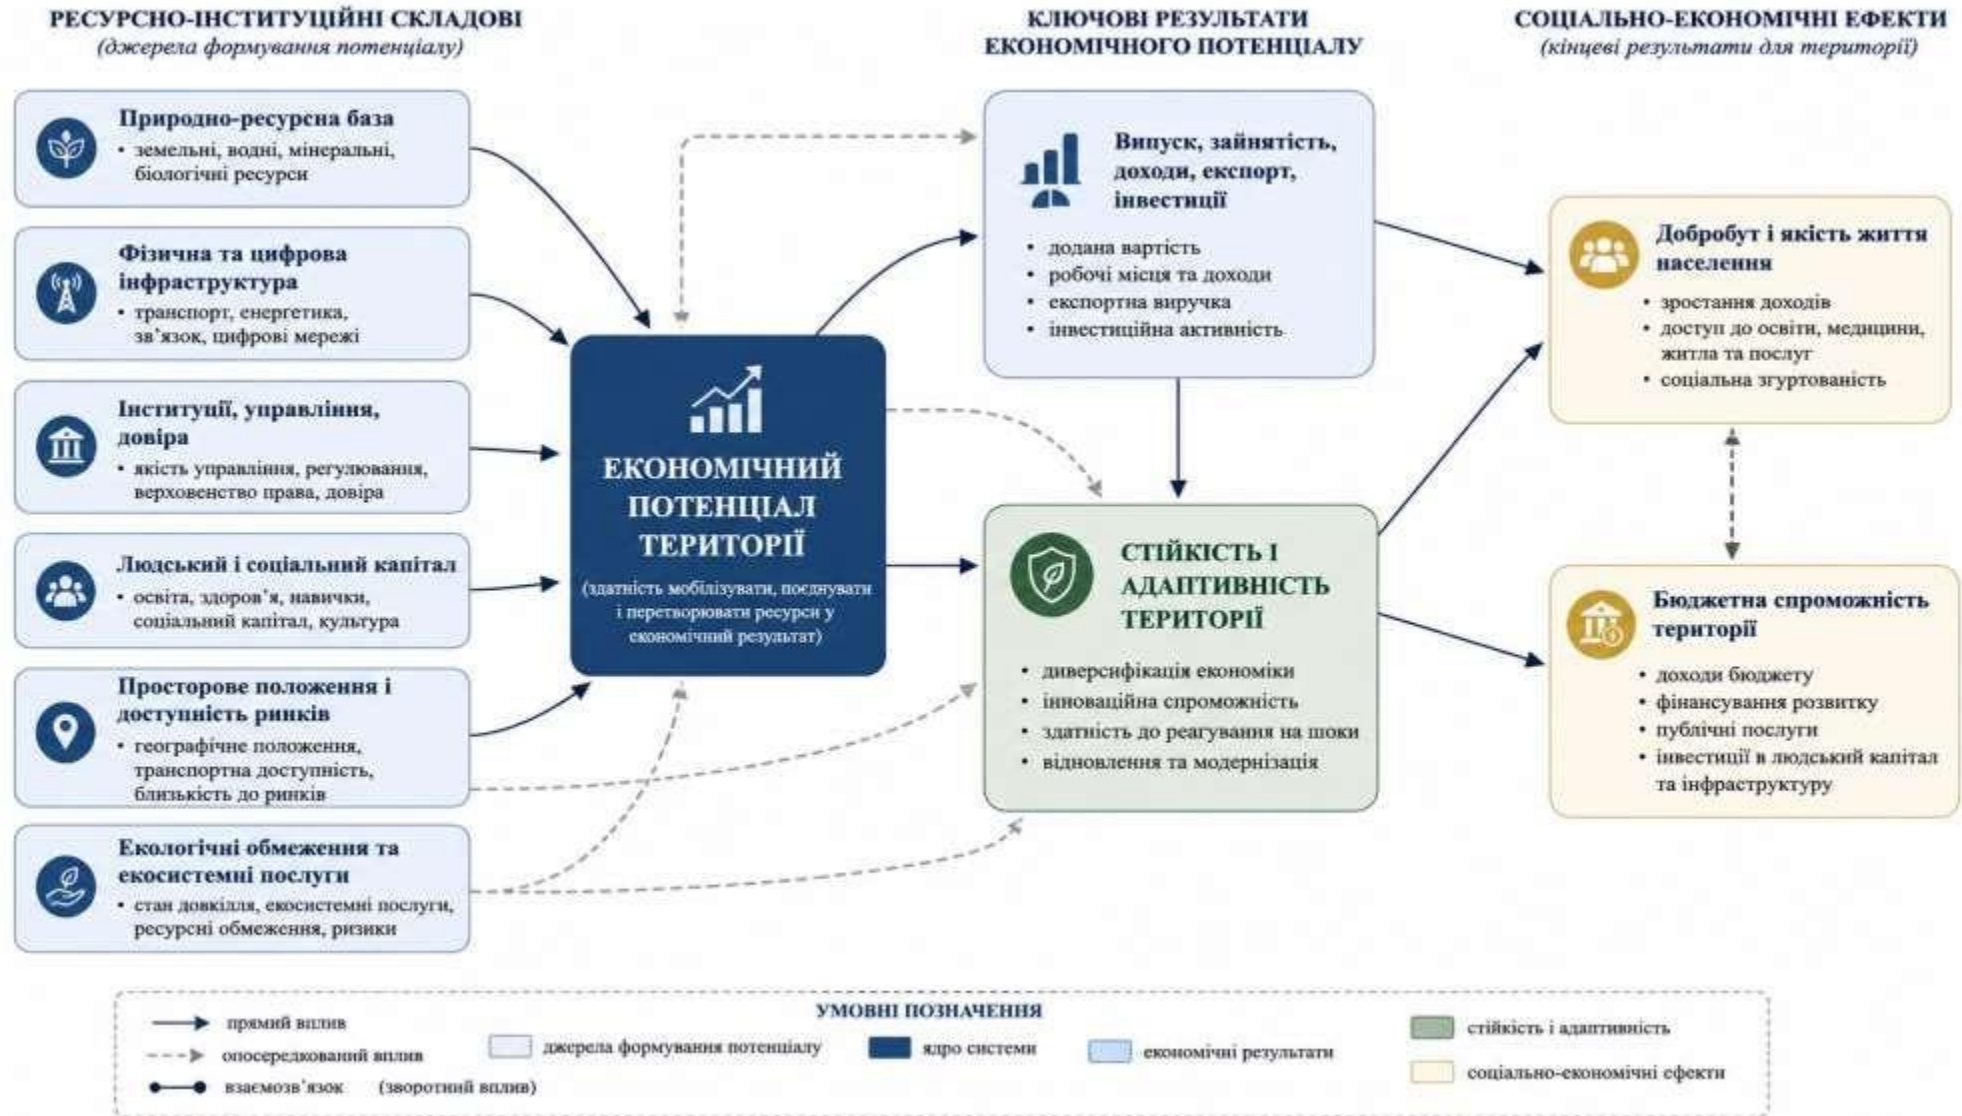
РЕСУРСНО-ІНСТИТУЦІЙНІ СКЛАДОВІ
(джерела формування потенціалу)

КЛЮЧОВІ РЕЗУЛЬТАТИ ЕКОНОМІЧНОГО ПОТЕНЦІАЛУ

СОЦІАЛЬНО-ЕКОНОМІЧНІ ЕФЕКТИ
(кінцеві результати для території)

Природно-ресурсна база
• земельні, водні, мінеральні, біологічні ресурси

Фізична та цифрова інфраструктура
• транспорт, енергетика, зв'язок, цифрові мережі

Інституції, управління, довіра
• якість управління, регулювання, верховенство права, довіра

Людський і соціальний капітал
• освіта, здоров'я, навички, соціальний капітал, культура

Просторове положення і доступність ринків
• географічне положення, транспортна доступність, близькість до ринків

Екологічні обмеження та екосистемні послуги
• стан довкілля, екосистемні послуги, ресурсні обмеження, ризики

ЕКОНОМІЧНИЙ ПОТЕНЦІАЛ ТЕРИТОРІЇ
(здатність мобілізувати, поєднувати і перетворювати ресурси у економічний результат)

Випуск, зайнятість, доходи, експорт, інвестиції
• додана вартість
• робочі місця та доходи
• експортна виручка
• інвестиційна активність

СТІЙКІСТЬ І АДАПТИВНІСТЬ ТЕРИТОРІЇ
• диверсифікація економіки
• інноваційна спроможність
• здатність до реагування на шоки
• відновлення та модернізація

Добробут і якість життя населення
• зростання доходів
• доступ до освіти, медицини, житла та послуг
• соціальна згуртованість

Бюджетна спроможність території
• доходи бюджету
• фінансування розвитку
• публічні послуги
• інвестиції в людський капітал та інфраструктуру

УМОВНІ ПОЗНАЧЕННЯ
прямий вплив
опосередкований вплив
взаємозв'язок (зворотний вплив)
джерела формування потенціалу
ядро системи
економічні результати
стійкість і адаптивність
соціально-економічні ефекти